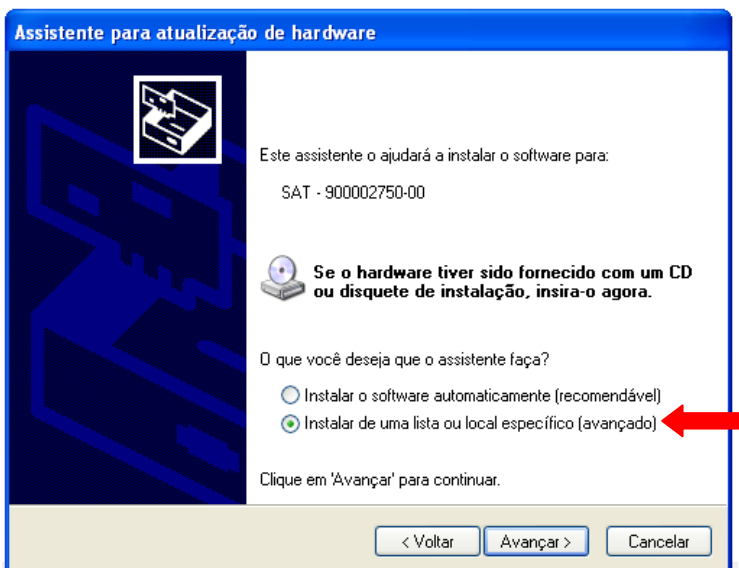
Assistente para atualização de hardware

Este assistente o ajudará a instalar o software para:

SAT - 900002750-00

Se o hardware tiver sido fornecido com um CD ou disquete de instalação, insira-o agora.

O que você deseja que o assistente faça?

Instalar o software automaticamente (recomendável)

Instalar de uma lista ou local específico (avançado)

Clique em 'Avançar' para continuar.

< Voltar | Avançar > | Cancelar